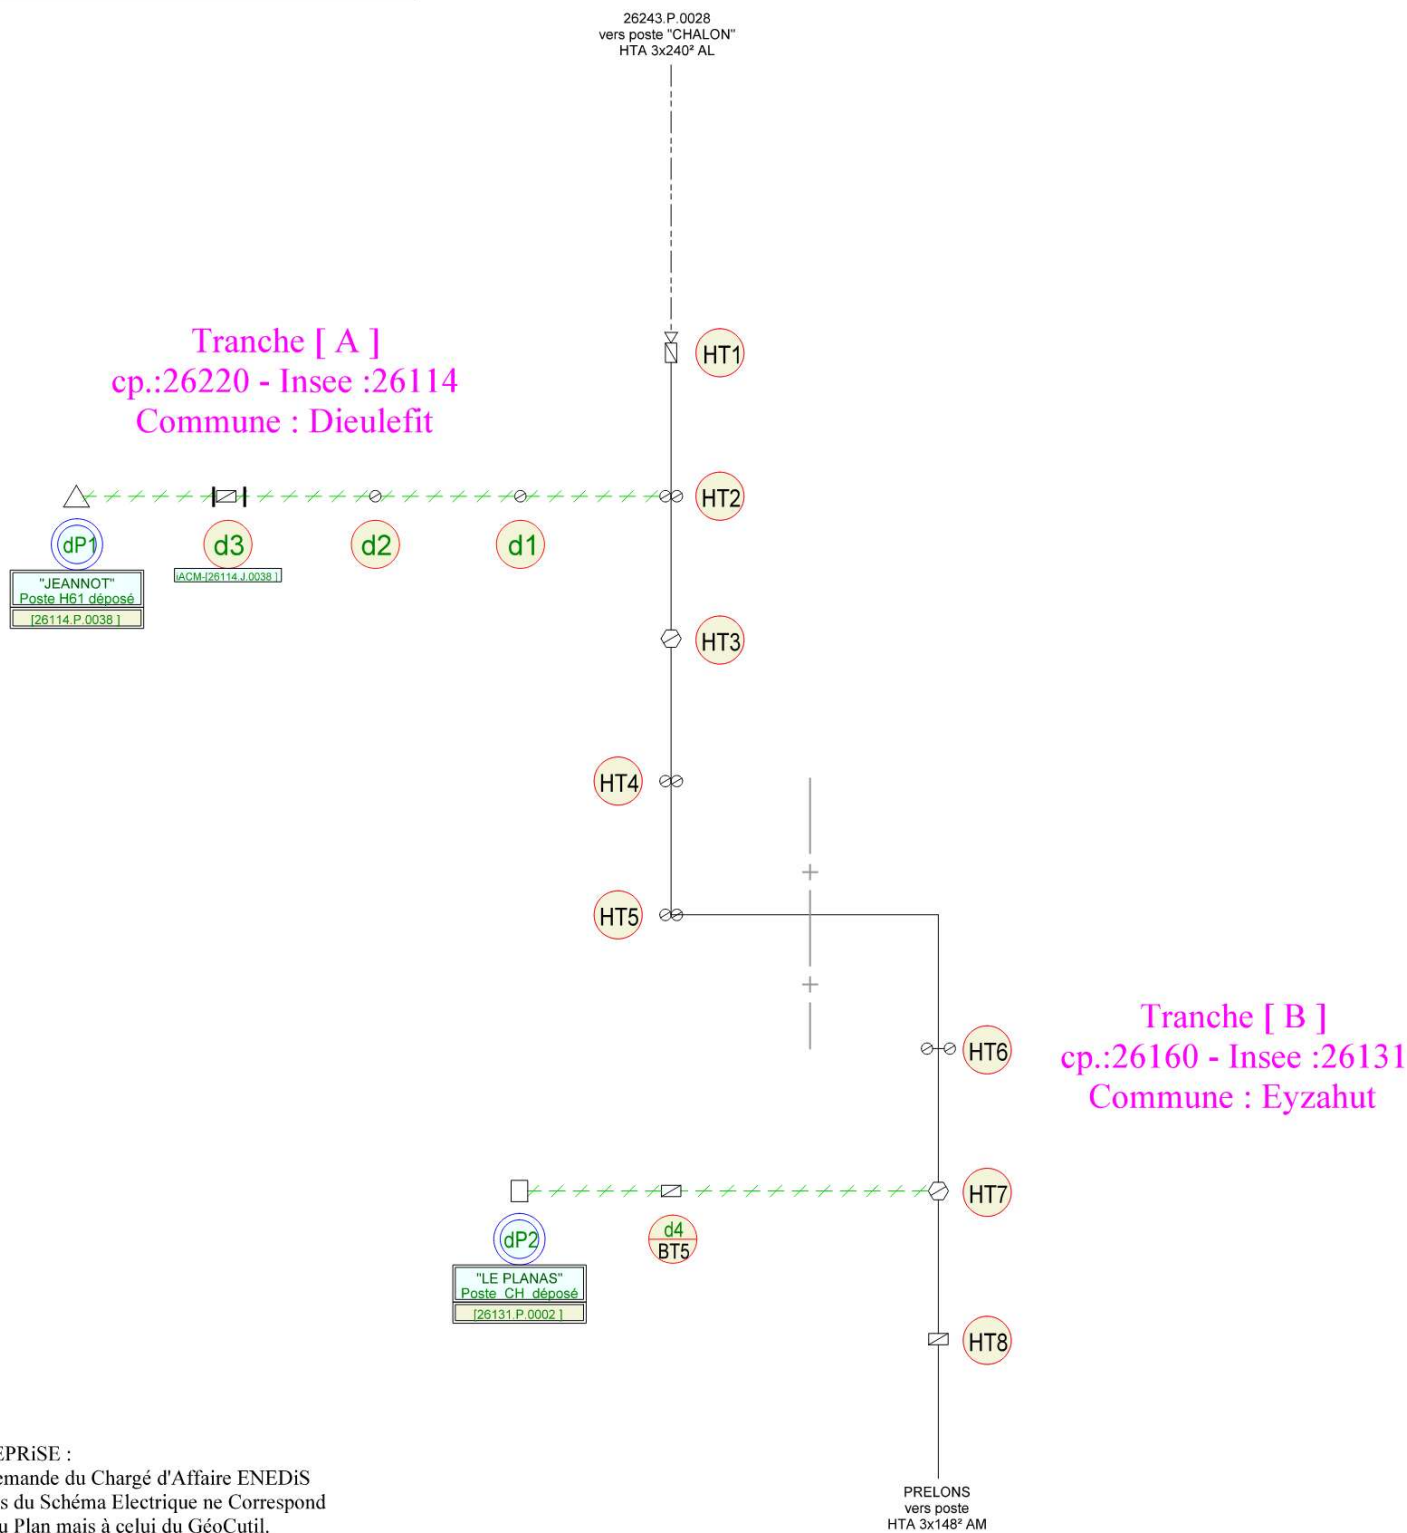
26243.P.0028
vers poste "CHALON"
HTA 3x240² AL

Tranche [ A ]
cp.:26220 - Insee :26114
Commune : Dieulefit

HT1

HT2

dP1

d3

d2

d1

"JEANNOT"
Poste H61 déposé
[26114.P.0038 ]

ACM-[26114.J.0038 ]

HT3

HT4

HT5

Tranche [ B ]
cp.:26160 - Insee :26131
Commune : Eyzahut

HT6

HT7

dP2

d4
BT5

"LE PLANAS"
Poste CH déposé
[26131.P.0002 ]

HT8

EPRiSE :
emande du Chargé d'Affaire ENEDiS
s du Schéma Electrique ne Correspond
u Plan mais à celui du GéoCutil.

PRELONS
vers poste
HTA 3x148² AM